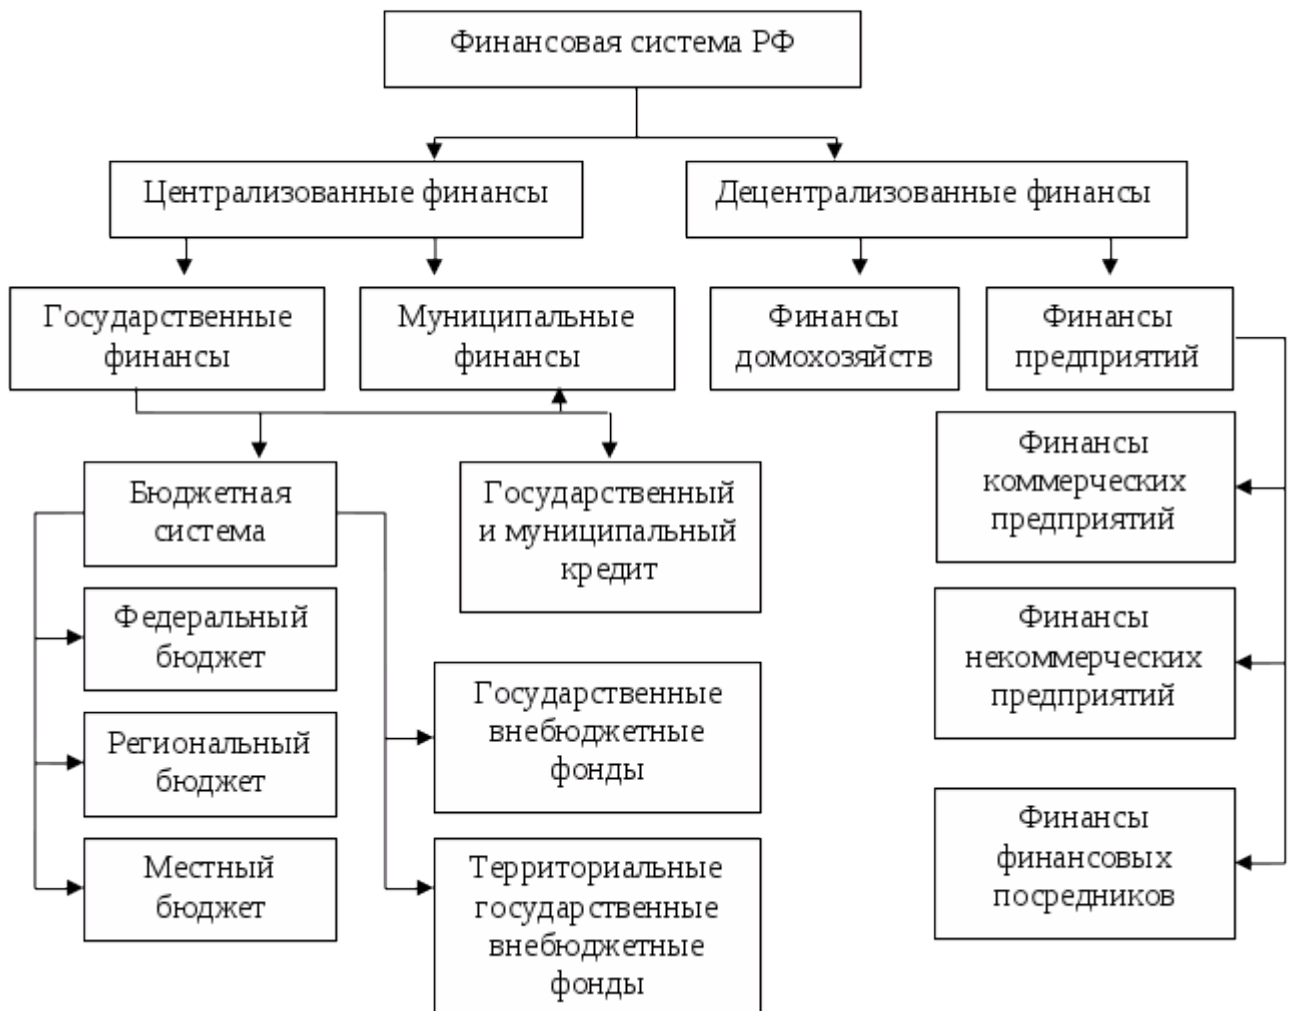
Финансовая система РФ

Централизованные финансы

Децентрализованные финансы

Государственные финансы

Муниципальные финансы

Финансы домохозяйств

Финансы предприятий

Бюджетная система

Государственный и муниципальный кредит

Финансы коммерческих предприятий

Федеральный бюджет

Финансы некоммерческих предприятий

Региональный бюджет

Государственные внебюджетные фонды

Местный бюджет

Территориальные государственные внебюджетные фонды

Финансы финансовых посредников